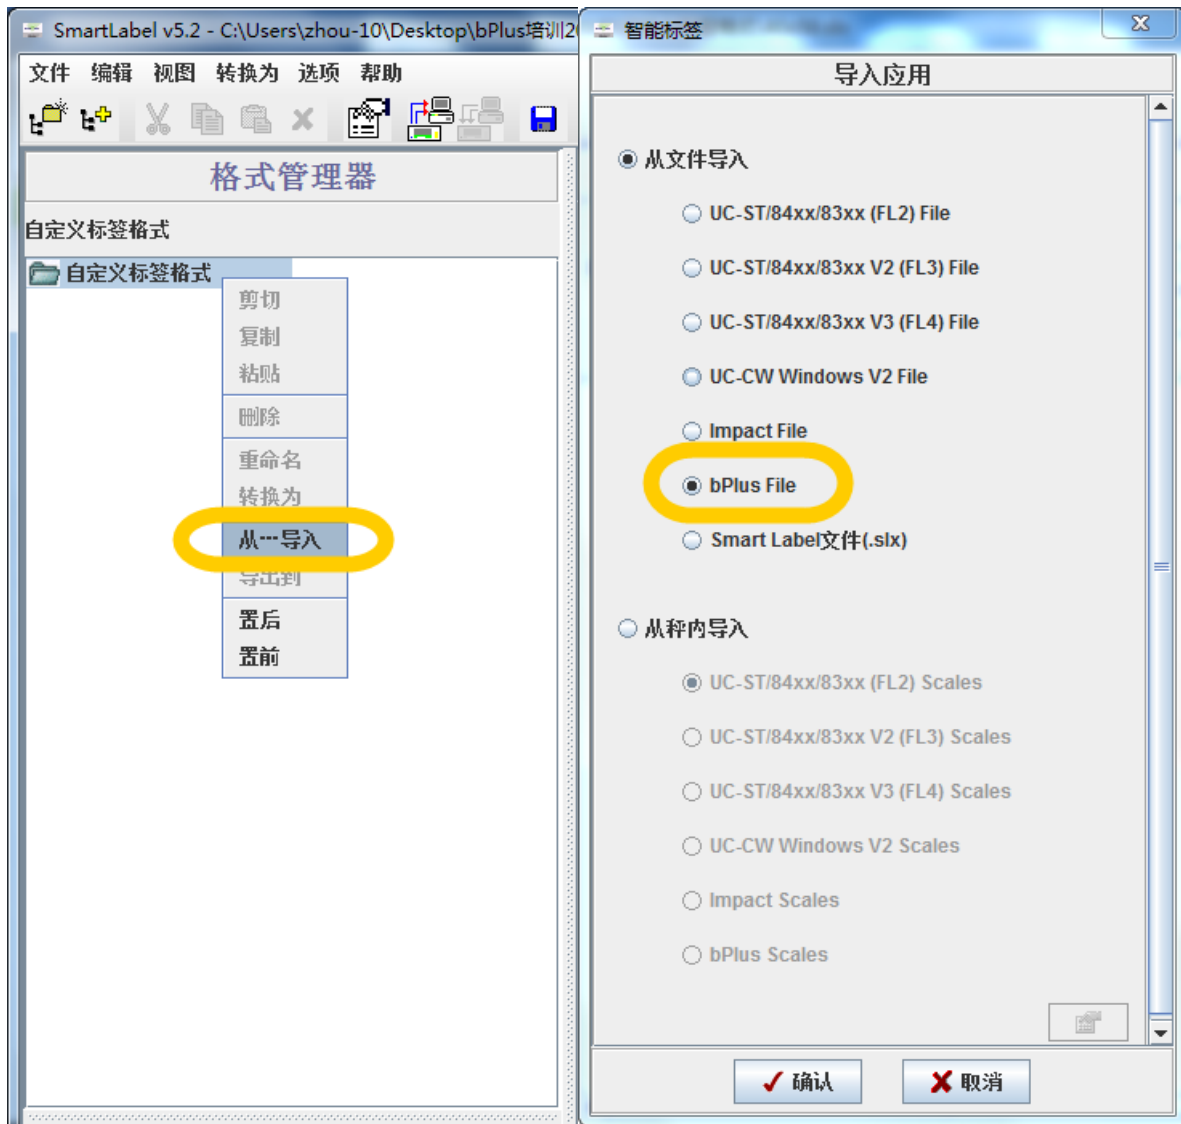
SmartLabel v5.2 - C:\Users\zhou-10\Desktop\bPlus培训2

文件 编辑 视图 转换为 选项 帮助

格式管理器

自定义标签格式

自定义标签格式

剪切
复制
粘贴
删除
重命名
转换为
从…导入
导出到
置后
置前

智能标签

导入应用

从文件导入

UC-ST/84xx/83xx (FL2) File
UC-ST/84xx/83xx V2 (FL3) File
UC-ST/84xx/83xx V3 (FL4) File
UC-CW Windows V2 File
Impact File
bPlus File
Smart Label文件(.slx)

从秤内导入

UC-ST/84xx/83xx (FL2) Scales
UC-ST/84xx/83xx V2 (FL3) Scales
UC-ST/84xx/83xx V3 (FL4) Scales
UC-CW Windows V2 Scales
Impact Scales
bPlus Scales

确认 取消